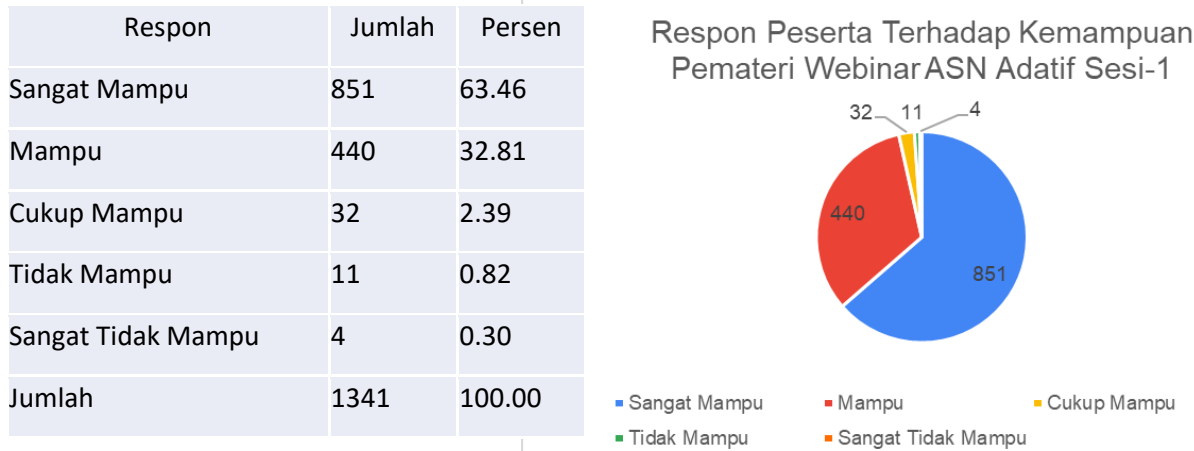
| Respon | Jumlah | Persen |
|---|---|---|
| Sangat Mampu | 851 | 63.46 |
| Mampu | 440 | 32.81 |
| Cukup Mampu | 32 | 2.39 |
| Tidak Mampu | 11 | 0.82 |
| Sangat Tidak Mampu | 4 | 0.30 |
| Jumlah | 1341 | 100.00 |

Respon Peserta Terhadap Kemampuan Pemateri Webinar ASN Adatif Sesi-1

32
11
4
440
851

Sangat Mampu
Mampu
Cukup Mampu
Tidak Mampu
Sangat Tidak Mampu